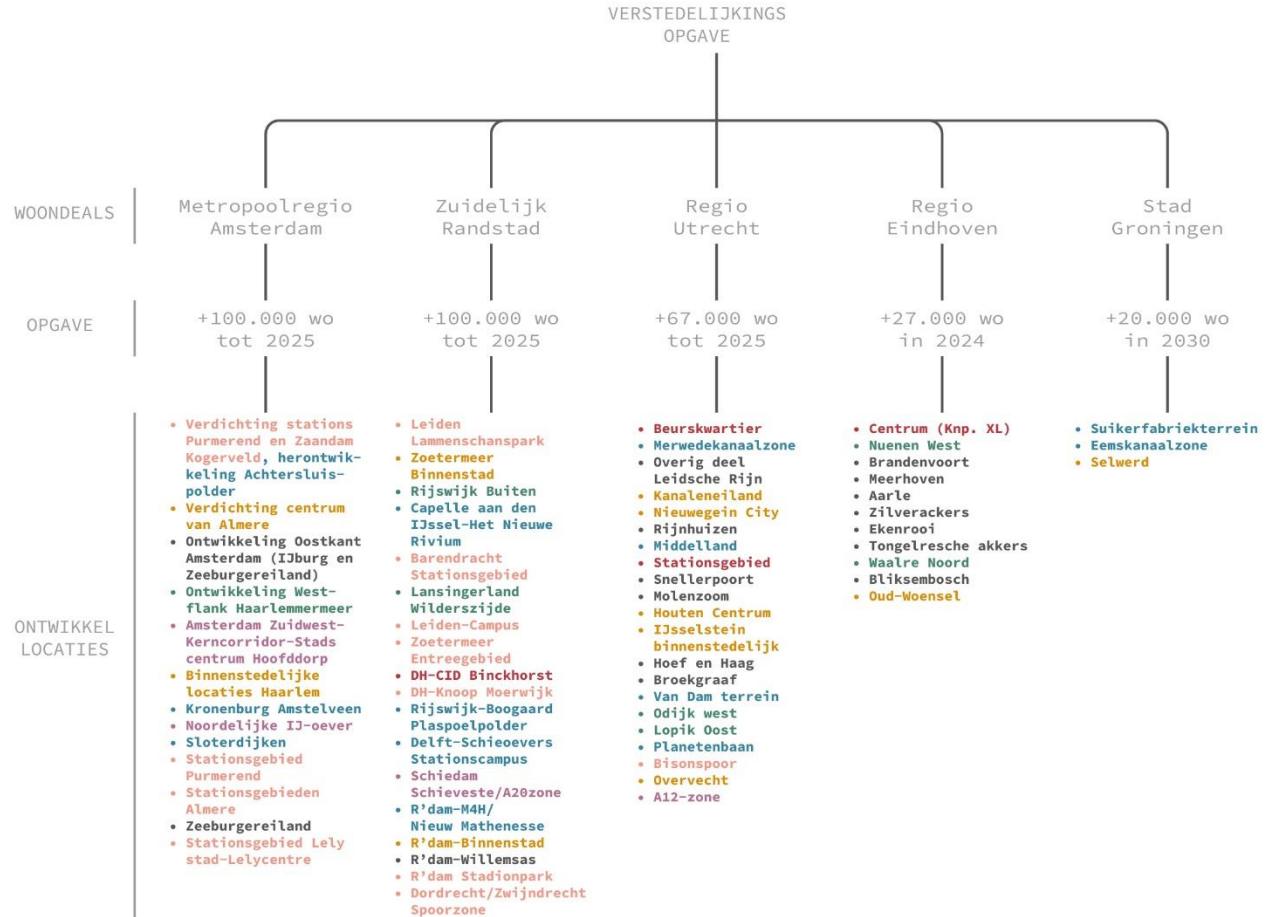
VERSTEDELIJKINGS OPGAVE

WOONDEALS

Metropoolregio Amsterdam

Zuidelijk Randstad

Regio Utrecht

Regio Eindhoven

Stad Groningen

OPGAVE

+100.000 wo tot 2025

+100.000 wo tot 2025

+67.000 wo tot 2025

+27.000 wo in 2024

+20.000 wo in 2030

ONTWIKKEL LOCATIES

• Verdichting stations Purmerend en Zaandam Kogerveld, herontwikkeling Achtersluispolder
• Verdichting centrum van Almere
• Ontwikkeling Oostkant Amsterdam (IJburg en Zeeburgereiland)
• Ontwikkeling Westflank Haarlemmermeer
• Amsterdam Zuidwest-Kerncorridor-Stads centrum Hoofddorp
• Binnenstedelijke locaties Haarlem
• Kronenburg Amstelveen
• Noordelijke IJ-oever
• Sloterdijken
• Stationsgebied Purmerend
• Stationsgebieden Almere
• Zeeburgereiland
• Stationsgebied Lely stad-Lelycentre

• Leiden Lammenschanspark
• Zoetermeer Binnenstad
• Rijswijk Buiten
• Capelle aan den IJssel-Het Nieuwe Rivium
• Barendracht Stationsgebied
• Lansingerland Wilderszijde
• Leiden-Campus
• Zoetermeer Entreegebied
• DH-CID Binckhorst
• DH-Knoop Moerwijk
• Rijswijk-Boogaard Plaspoelpolder
• Delft-Schieoevers Stationscampus
• Schiedam Schieveste/A20zone
• R'dam-M4H/ Nieuw Mathenesse
• R'dam-Binnenstad
• R'dam-Willemsas
• R'dam Stadionpark
• Dordrecht/Zwijndrecht Spoorzone

• Beurskwartier
• Merwedekanaalzone
• Overig deel Leidsche Rijn
• Kanaleneiland
• Nieuwegein City
• Rijnhuizen
• Middelland
• Stationsgebied
• Snellerpoort
• Molenzoom
• Houten Centrum
• IJsselstein binnenstedelijk
• Hoef en Haag
• Broekgraaf
• Van Dam terrein
• Odijk west
• Lopik Oost
• Planetenbaan
• Bisonspoor
• Overvecht
• A12-zone

• Centrum (Knp. XL)
• Nuenen West
• Brandenvoort
• Meerhoven
• Aarle
• Zilverackers
• Ekenrooi
• Tongelresche akkers
• Waalre Noord
• Bliksembosch
• Oud-Woensel

• Suikerfabriekterrein
• Eemskanaalzone
• Selwerd